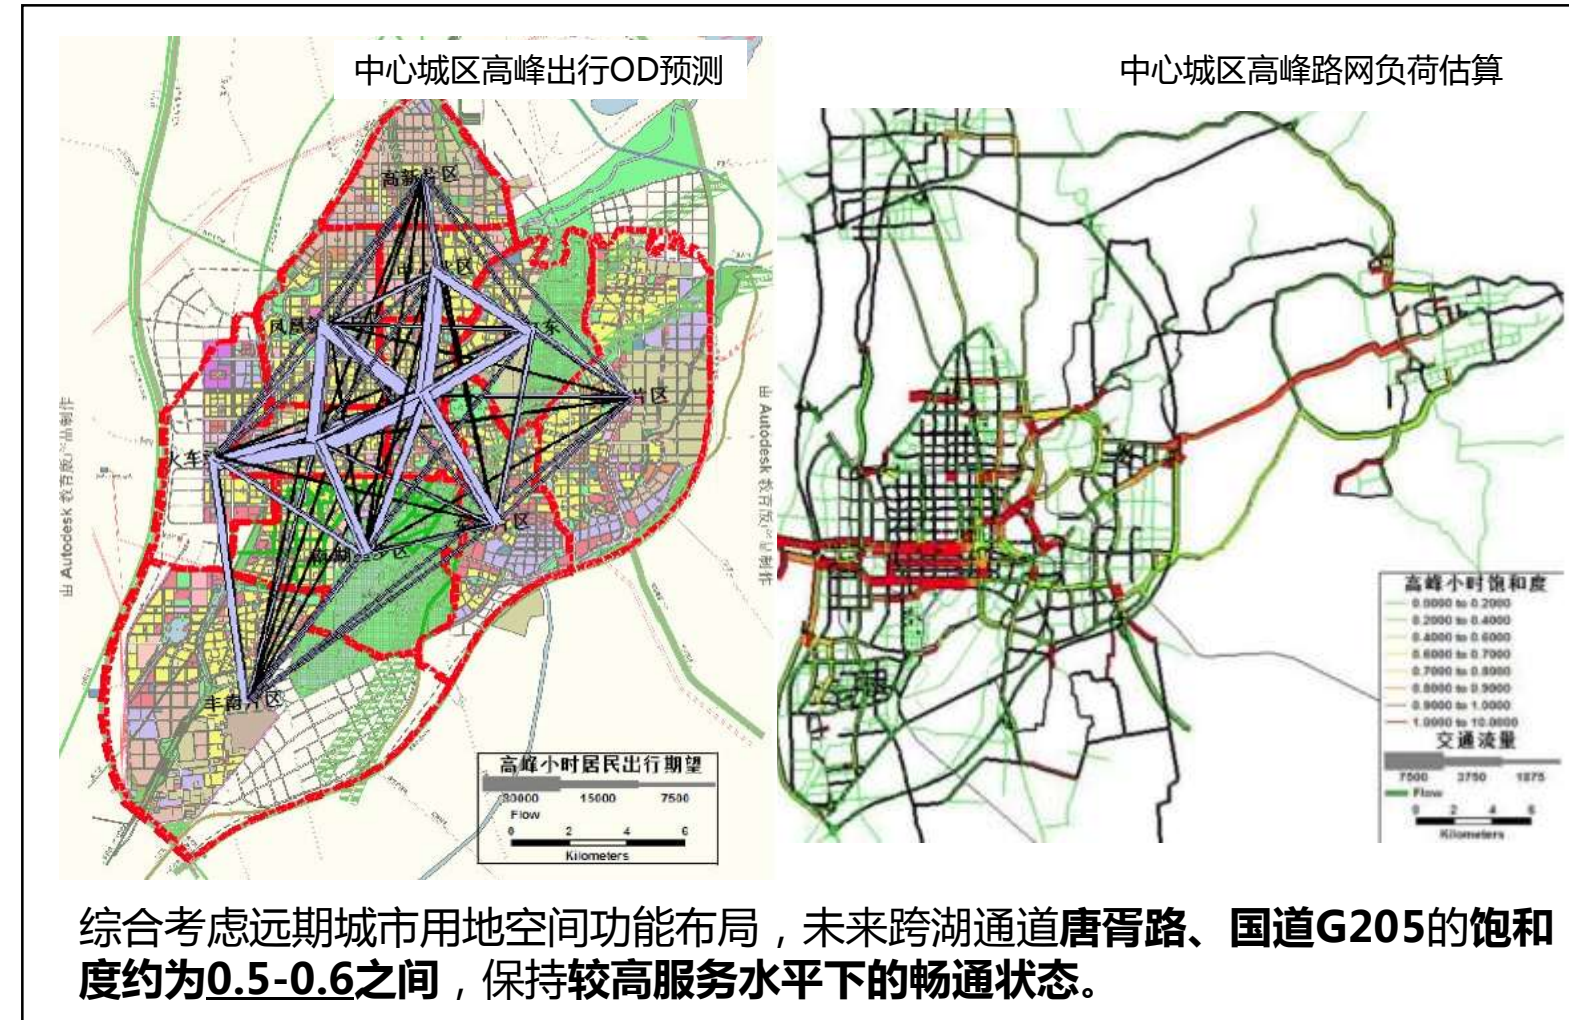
中心城区高峰出行OD预测

高新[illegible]区

中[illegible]区

凤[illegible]

东

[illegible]片区

火车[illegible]

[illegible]区

高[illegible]区

丰南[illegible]区

由 Autodesk 教育版产品制作

由 Autodesk 教育版产品制作

高峰小时居民出行期望

30000 15000 7500

Flow

0 2 4 6

Kilometers

中心城区高峰路网负荷估算

高峰小时饱和度

0.0000 to 0.2000

0.2000 to 0.4000

0.4000 to 0.6000

0.6000 to 0.7000

0.7000 to 0.8000

0.8000 to 0.9000

0.9000 to 1.0000

1.0000 to 10.0000

交通流量

7500 3750 1875

Flow

0 2 4 6

Kilometers

综合考虑远期城市用地空间功能布局，未来跨湖通道唐胥路、国道G205的饱和度约为0.5-0.6之间，保持较高服务水平下的畅通状态。